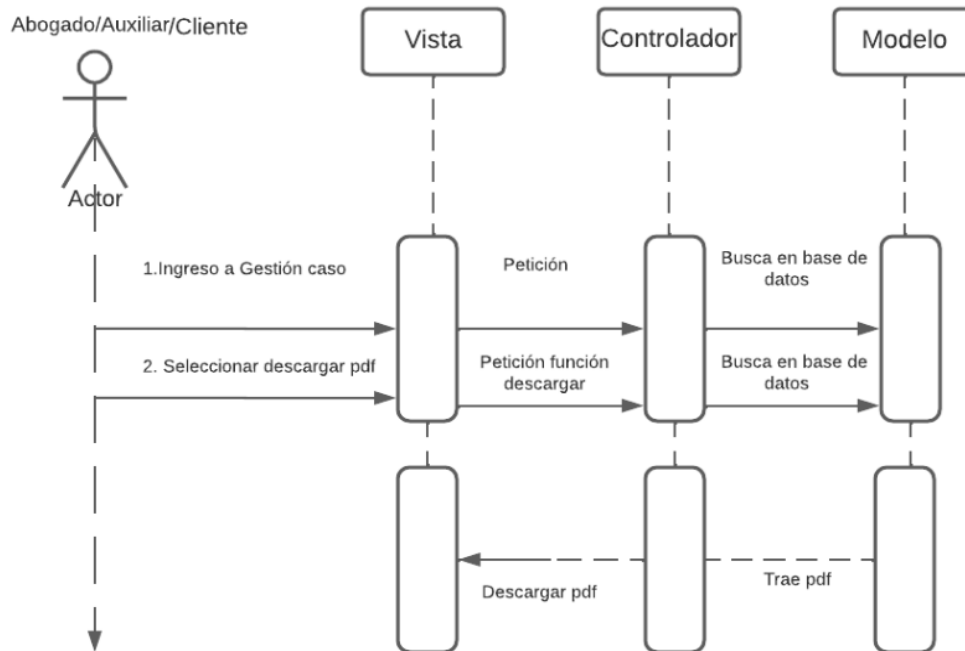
Abogado/Auxiliar/Cliente

Vista

Controlador

Modelo

Actor

1.Ingreso a Gestión caso

Petición

Busca en base de datos

2. Seleccionar descargar pdf

Petición función descargar

Busca en base de datos

Descargar pdf

Trae pdf